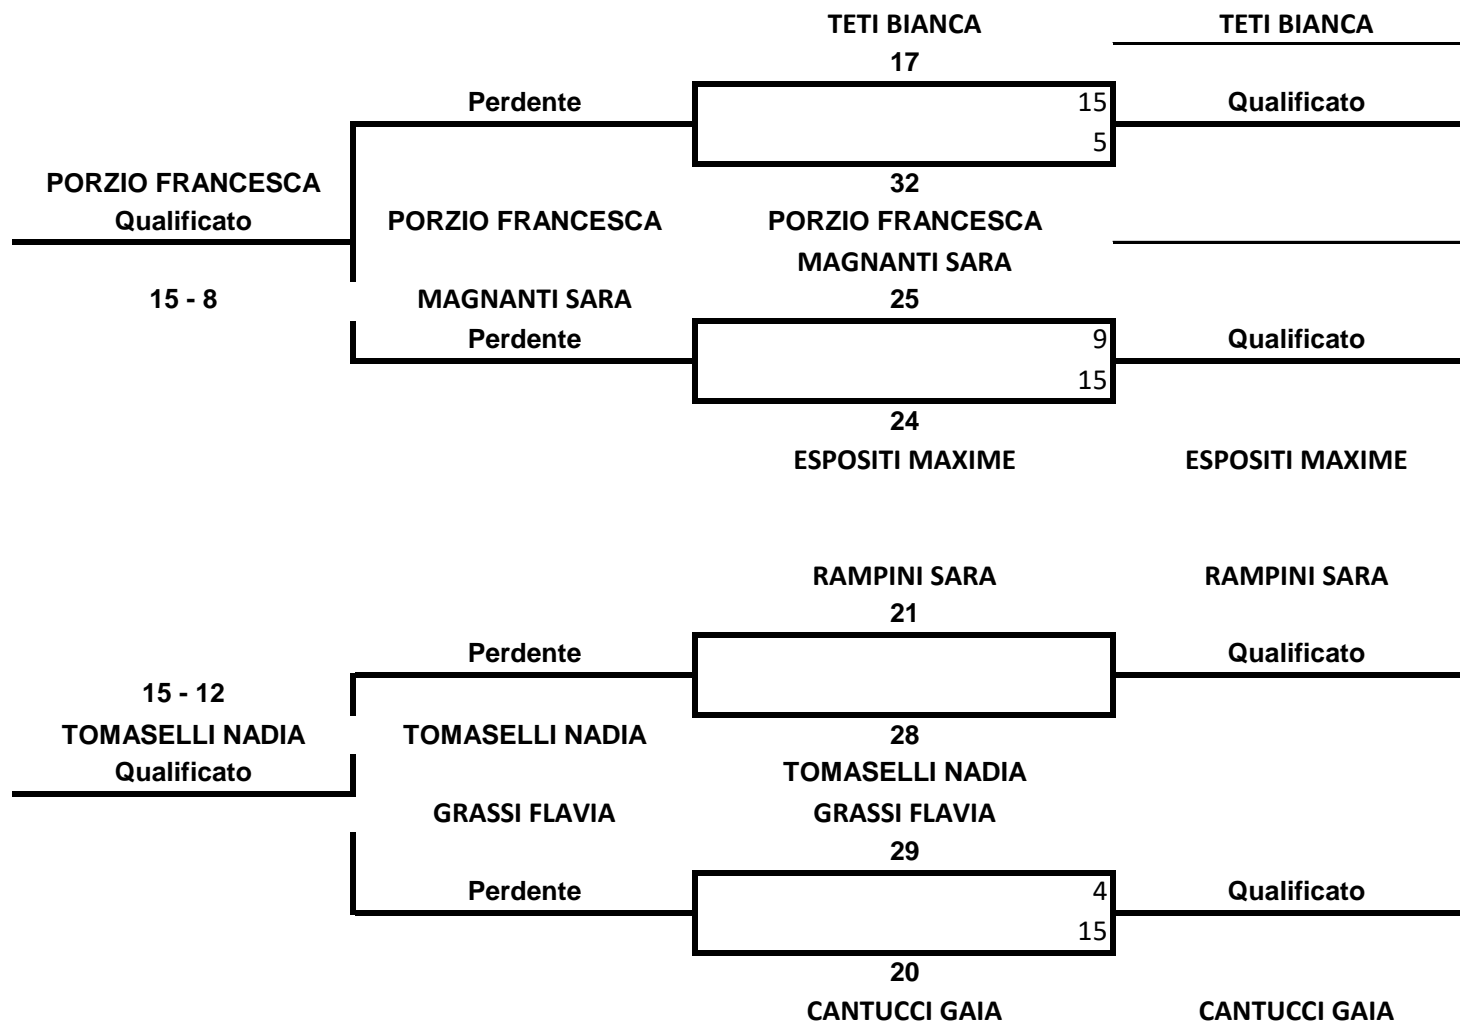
TETI BIANCA

TETI BIANCA

17

Perdente

15

Qualificato

5

32

PORZIO FRANCESCA
Qualificato

PORZIO FRANCESCA

PORZIO FRANCESCA

MAGNANTI SARA

15 - 8

MAGNANTI SARA

25

Perdente

9

Qualificato

15

24

ESPOSITI MAXIME

ESPOSITI MAXIME

RAMPINI SARA

RAMPINI SARA

21

Perdente

Qualificato

15 - 12

TOMASELLI NADIA
Qualificato

TOMASELLI NADIA

28

TOMASELLI NADIA

GRASSI FLAVIA

GRASSI FLAVIA

29

Perdente

4

Qualificato

15

20

CANTUCCI GAIA

CANTUCCI GAIA